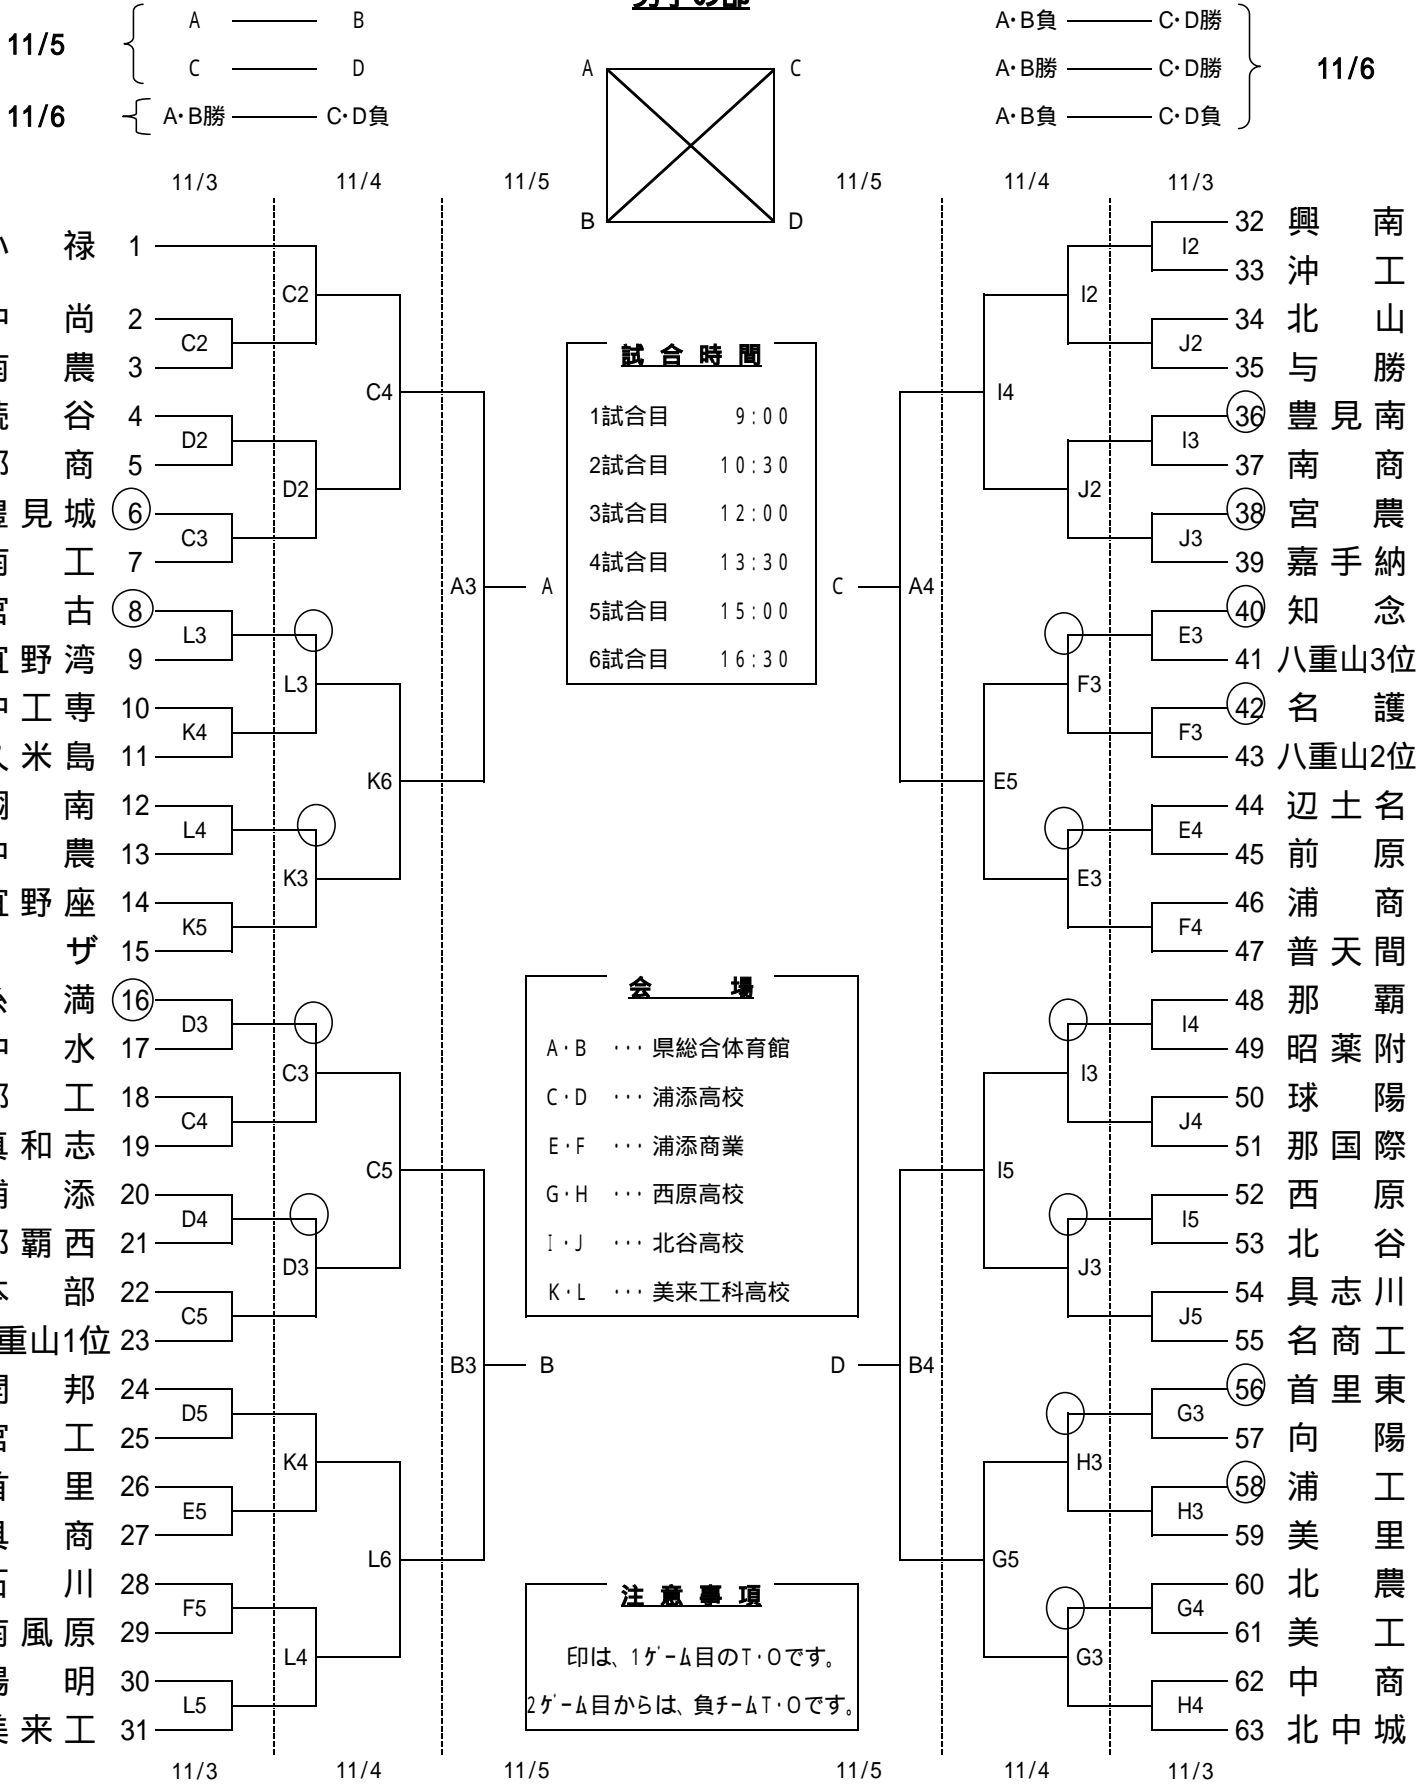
男子の部

11/5
A —— B
C —— D

11/6
A・B勝 —— C・D負

A・B負 —— C・D勝
A・B勝 —— C・D勝
A・B負 —— C・D負
11/6

A C B D

11/3 11/4 11/5 11/5 11/4 11/3

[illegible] 禄 1
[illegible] 尚 2
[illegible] 農 3
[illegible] 谷 4
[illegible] 商 5
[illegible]見城 6
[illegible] 工 7
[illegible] 古 8
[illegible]野湾 9
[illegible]工専 10
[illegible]米島 11
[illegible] 南 12
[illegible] 農 13
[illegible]野座 14
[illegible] ザ 15
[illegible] 満 16
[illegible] 水 17
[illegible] 工 18
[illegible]和志 19
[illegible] 添 20
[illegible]覇西 21
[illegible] 部 22
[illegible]重山1位 23
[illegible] 邦 24
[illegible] 工 25
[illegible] 里 26
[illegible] 商 27
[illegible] 川 28
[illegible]風原 29
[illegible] 明 30
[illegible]来工 31

C2 C2 D2 D2 C3 C4 L3 L3 K4 L4 K3 K5 K6 A3 A D3 C3 C4 D4 D3 C5 C5 B3 B D5 K4 E5 F5 L4 L6 L5

32 興 南
33 沖 工
34 北 山
35 与 勝
36 豊見南
37 南 商
38 宮 農
39 嘉手納
40 知 念
41 八重山3位
42 名 護
43 八重山2位
44 辺土名
45 前 原
46 浦 商
47 普天間
48 那 覇
49 昭薬附
50 球 陽
51 那国際
52 西 原
53 北 谷
54 具志川
55 名商工
56 首里東
57 向 陽
58 浦 工
59 美 里
60 北 農
61 美 工
62 中 商
63 北中城

I2 I2 J2 I4 I3 J2 J3 C A4 E3 F3 F3 E5 E4 E3 F4 I4 I3 J4 I5 I5 J3 J5 D B4 G3 H3 H3 G5 G4 G3 H4

試合時間
1試合目 9:00
2試合目 10:30
3試合目 12:00
4試合目 13:30
5試合目 15:00
6試合目 16:30

会 場
A・B ・・・県総合体育館
C・D ・・・浦添高校
E・F ・・・浦添商業
G・H ・・・西原高校
I・J ・・・北谷高校
K・L ・・・美来工科高校

注意事項
印は、1ｹﾞｰﾑ目のT・Oです。
2ｹﾞｰﾑ目からは、負ﾁｰﾑT・Oです。

11/3 11/4 11/5 11/5 11/4 11/3